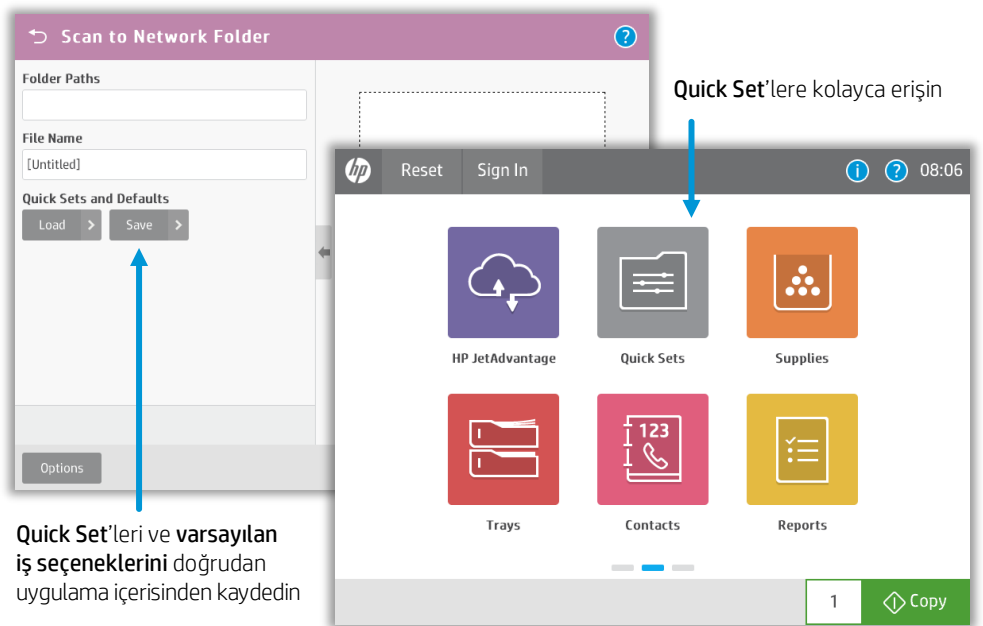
Scan to Network Folder

?

Folder Paths

File Name

[Untitled]

Quick Sets and Defaults

Load

Save

Options

Quick Set'lere kolayca erişin

Reset

Sign In

08:06

HP JetAdvantage

Quick Sets

Supplies

123

Trays

Contacts

Reports

1

Copy

Quick Set'leri ve varsayılan iş seçeneklerini doğrudan uygulama içerisinden kaydedin